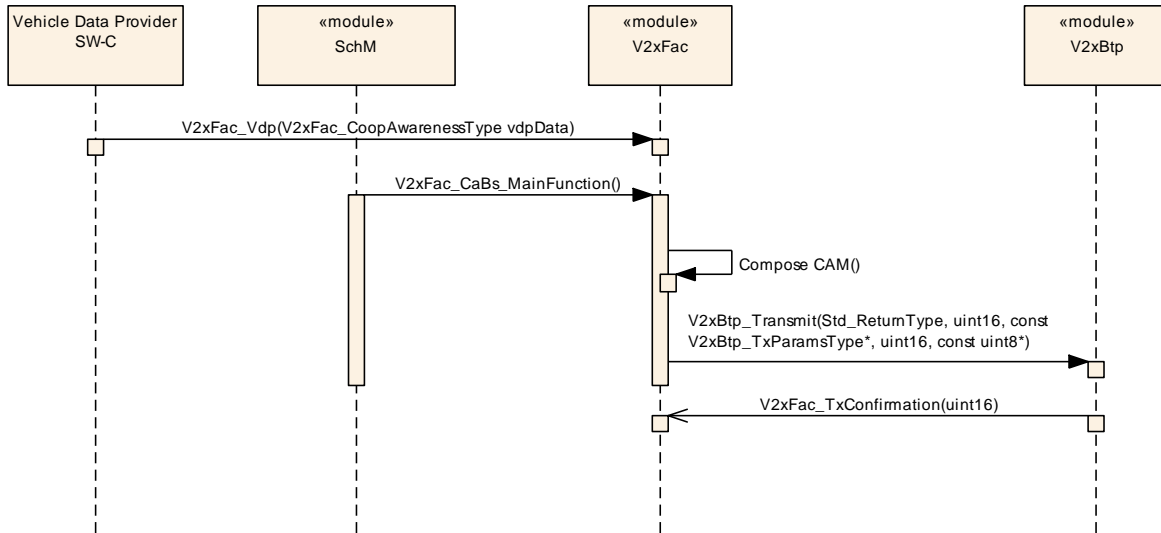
Vehicle Data Provider
SW-C

«module»
SchM

«module»
V2xFac

«module»
V2xBtp

V2xFac_Vdp(V2xFac_CoopAwarenessType vdpData)

V2xFac_CaBs_MainFunction()

Compose CAM()

V2xBtp_Transmit(Std_ReturnType, uint16, const V2xBtp_TxParamsType*, uint16, const uint8*)

V2xFac_TxConfirmation(uint16)